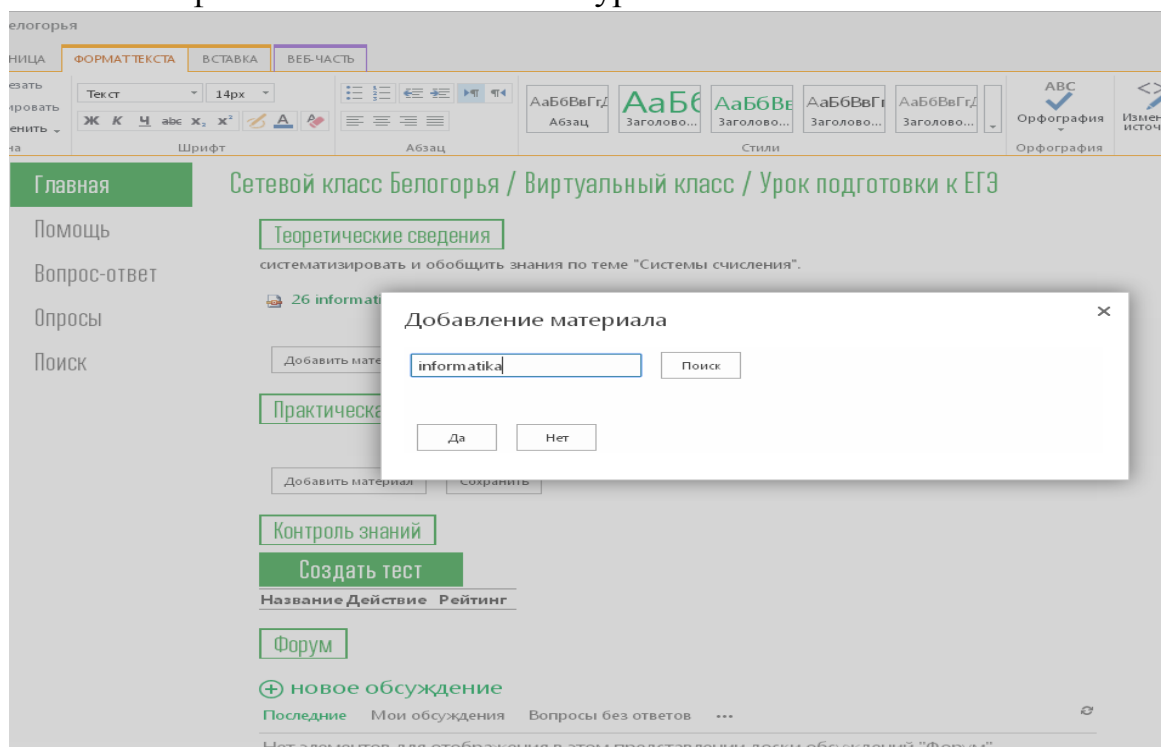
елогорья

НИЦА ФОРМАТ ТЕКСТА ВСТАВКА ВЕБ-ЧАСТЬ

езать ировать енить на

Текст 14px

Ж К Ч abc $x_2$ $x^2$ А

Шрифт

Абзац

АаБбВвГгД Абзац

АаБб Заголово...

АаБбВв Заголово...

АаБбВвГг Заголово...

АаБбВвГгД Заголово...

Стили

ABC Орфография

Орфография

Измен источ

Главная

Помощь

Вопрос-ответ

Опросы

Поиск

Сетевой класс Белогорья / Виртуальный класс / Урок подготовки к ЕГЭ

Теоретические сведения

систематизировать и обобщить знания по теме "Системы счисления".

26 informati

Добавить мате

Практическа

Добавить материал Сохранить

Контроль знаний

Создать тест

Название Действие Рейтинг

Форум

⊕ новое обсуждение

Последние Мои обсуждения Вопросы без ответов ...

Добавление материала

informatika

Поиск

Да Нет